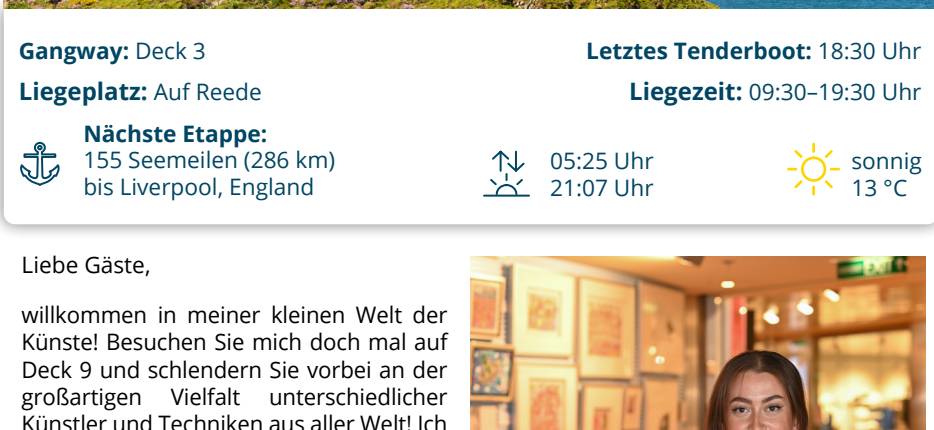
**Gangway:** Deck 3

**Letztes Tenderboot:** 18:30 Uhr

**Liegeplatz:** Auf Reede

**Liegezeit:** 09:30–19:30 Uhr

**Nächste Etappe:**
155 Seemeilen (286 km) bis Liverpool, England

05:25 Uhr
21:07 Uhr

sonnig
13 °C

Liebe Gäste,

willkommen in meiner kleinen Welt der Künste! Besuchen Sie mich doch mal auf Deck 9 und schlendern Sie vorbei an der großartigen Vielfalt unterschiedlicher Künstler und Techniken aus aller Welt! Ich

EXIT